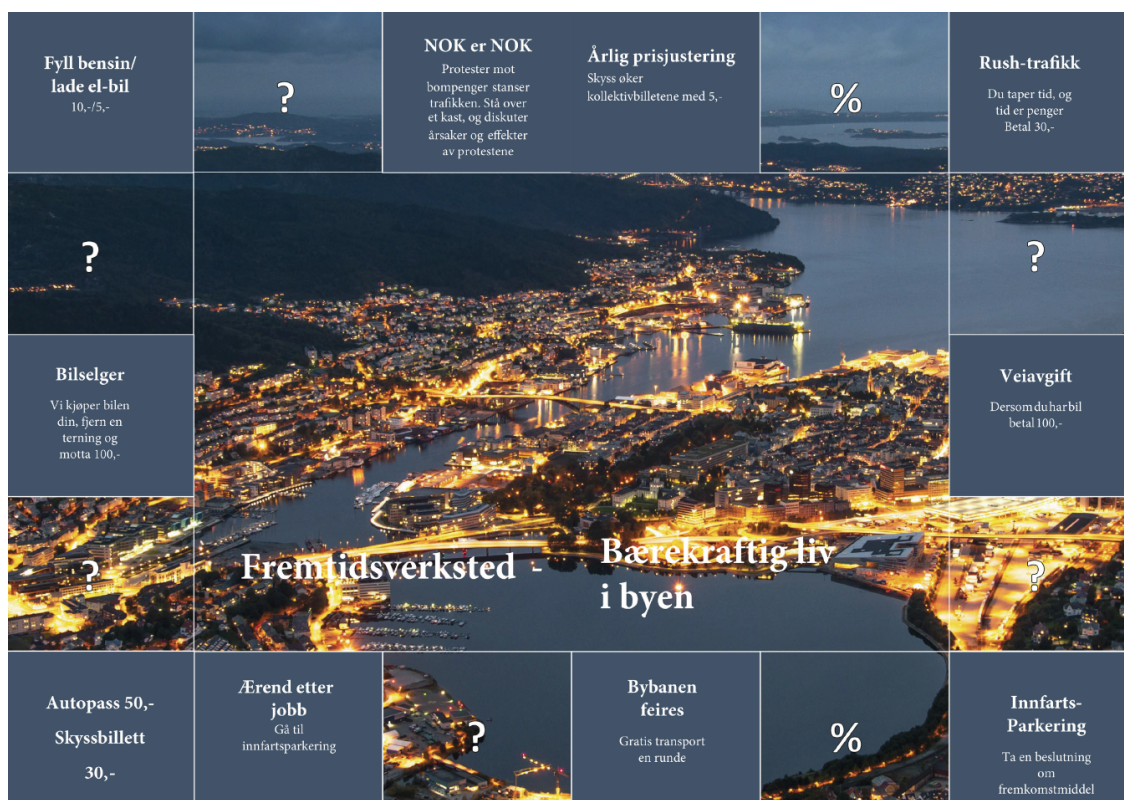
Fyll bensin/ lade el-bil
10,-/5,-

?

NOK er NOK
Protester mot bompenger stanser trafikken. Stå over et kast, og diskuter årsaker og effekter av protestene

Årlig prisjustering
Skyss øker kollektivbilletene med 5,-

%

Rush-trafikk
Du taper tid, og tid er penger
Betal 30,-

?

?

Bilselger
Vi kjøper bilen din, fjern en terning og motta 100,-

Veiavgift
Dersomduharbil betal 100,-

?

Fremtidsverksted - Bærekraftig liv i byen

?

Autopass 50,-
Skyssbillett 30,-

Ærend etter jobb
Gå til innfartsparkering

?

Bybanen feires
Gratis transport en runde

%

Innfarts-Parkering
Ta en beslutning om fremkomstmiddel